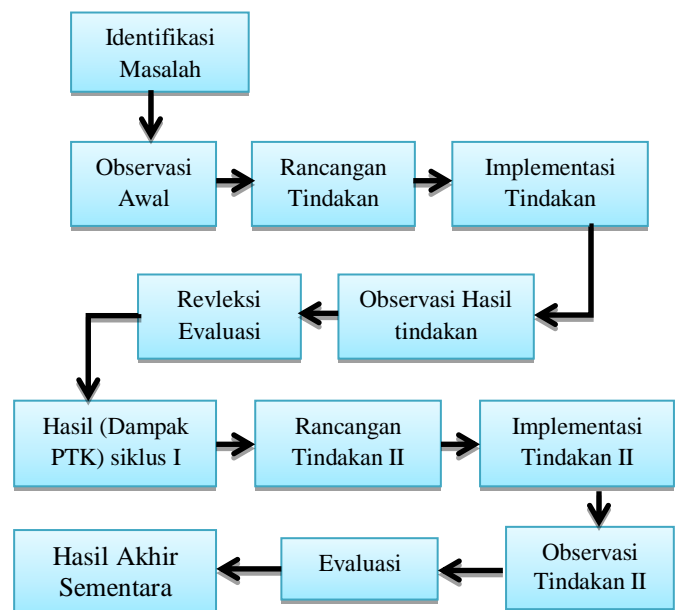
Identifikasi Masalah

Observasi Awal

Rancangan Tindakan

Implementasi Tindakan

Observasi Hasil tindakan

Revleksi Evaluasi

Hasil (Dampak PTK) siklus I

Rancangan Tindakan II

Implementasi Tindakan II

Observasi Tindakan II

Evaluasi

Hasil Akhir Sementara